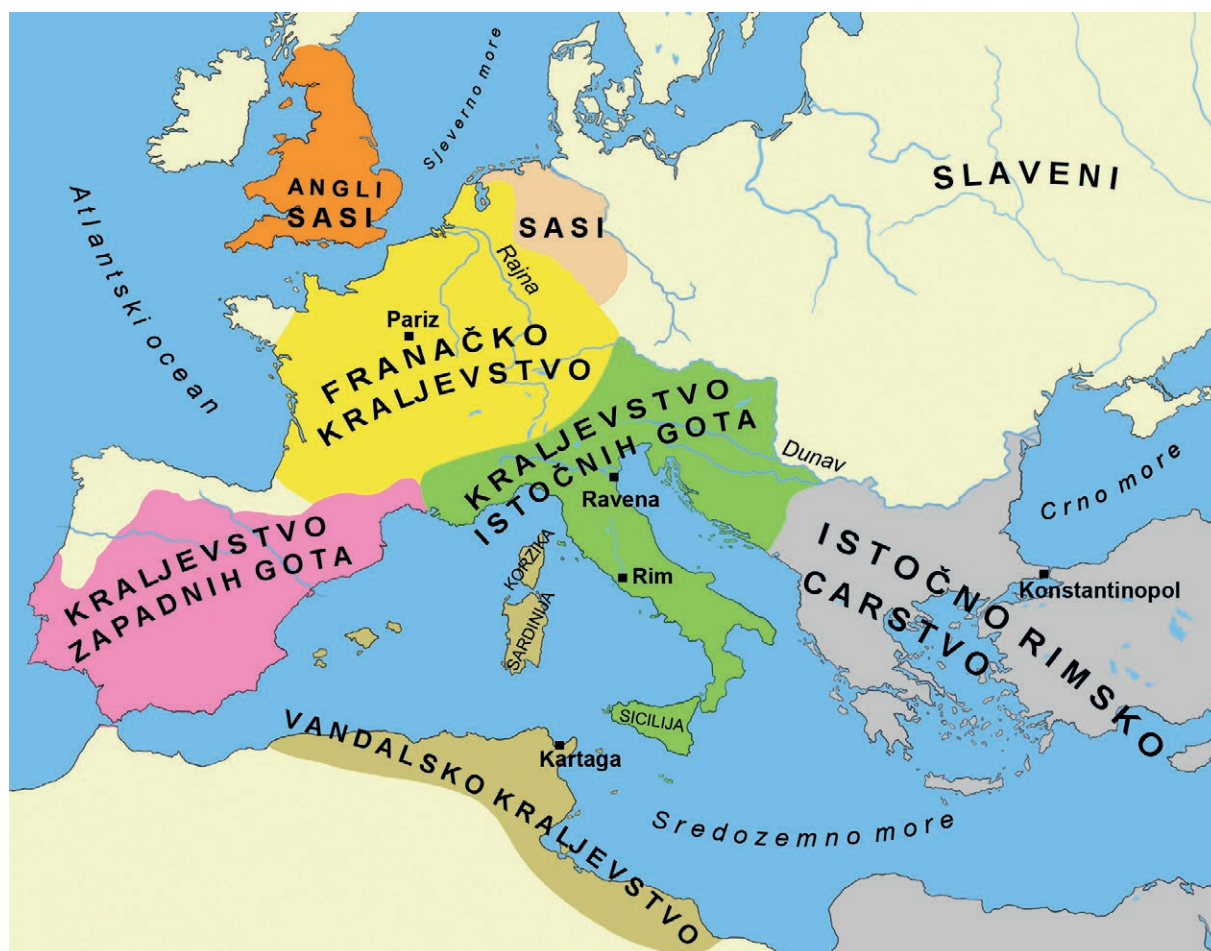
Sjeverno more

ANGLI SASI

SASI

SLAVENI

Atlantski ocean

Rajna

Pariz

FRANAČKO KRALJEVSTVO

KRALJEVSTVO ISTOČNIH GOTA

Dunav

Ravena

Crno more

KRALJEVSTVO ZAPADNIH GOTA

KORZIKA

SARDINIJA

Rim

ISTOČNO RIMSKO CARSTVO

Konstantinopol

SICILIJA

VANDALSKO KRALJEVSTVO

Kartaga

Sredozemno more